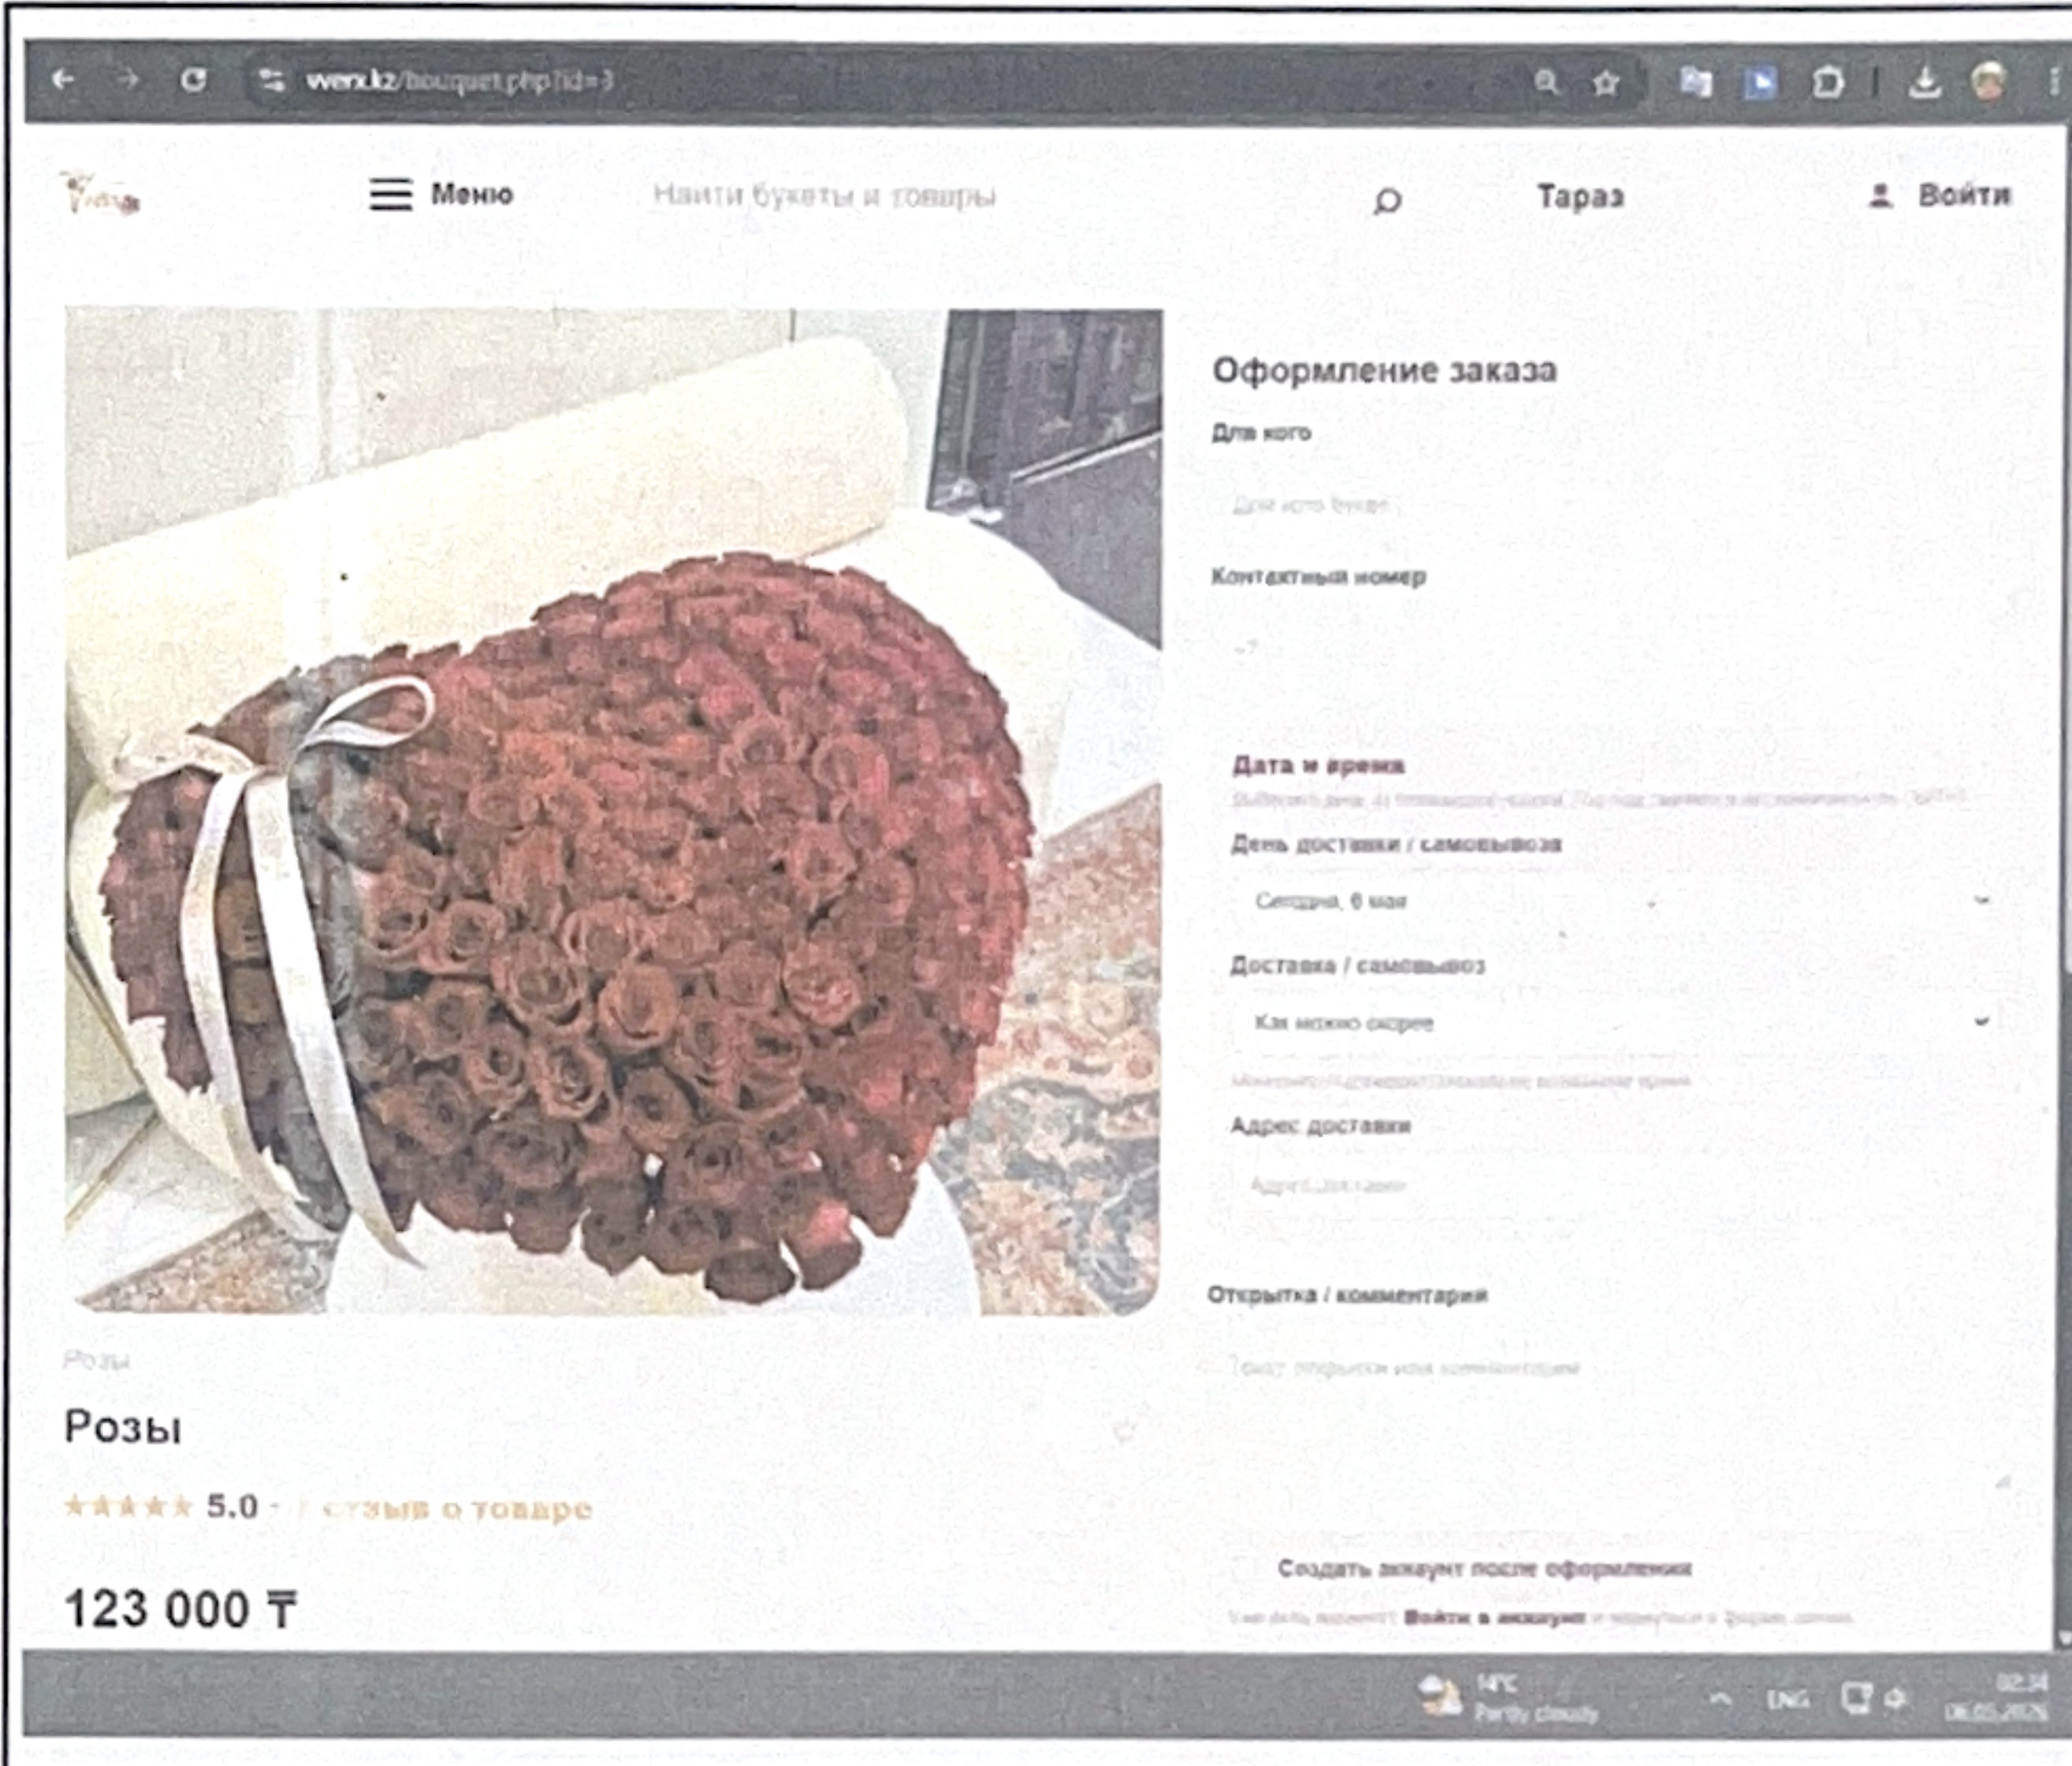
werx.kz/bouquet.php?id=3

Меню

Найти букеты и товары

Тараз

Войти

Оформление заказа

Для кого

Для кого букет

Контактный номер

+7

Дата и время

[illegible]

День доставки / самовывоза

Сегодня, 6 мая

Доставка / самовывоз

Как можно скорее

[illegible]

Адрес доставки

Адрес доставки

Открытка / комментарий

Текст открытки или комментарий

Розы

Розы

★★★★★ 5.0 · 1 отзыв о товаре

123 000 ₸

Создать аккаунт после оформления

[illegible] Войти в аккаунт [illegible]

14°C Partly cloudy

ENG

02:34 06.05.2026